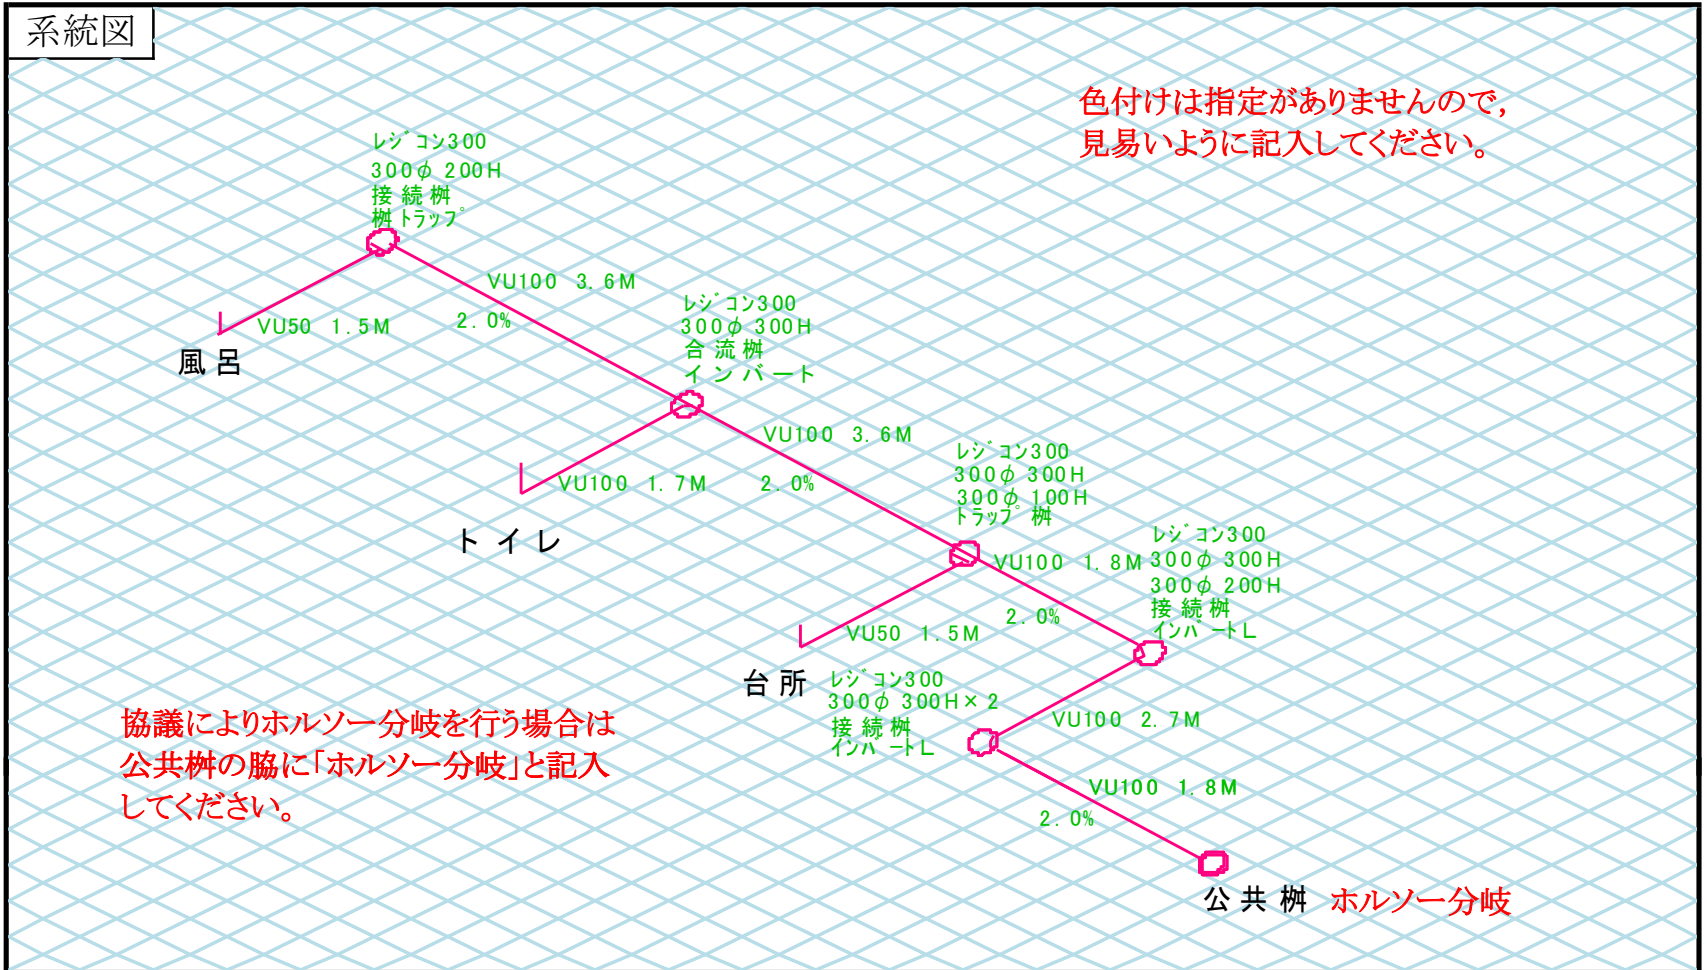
系統図

色付けは指定がありませんので，見易いように記入してください。

レジコン300
300φ 200H
接続桝
桝トラップ

VU100 3.6M
2.0%
VU50 1.5M
風呂

レジコン300
300φ 300H
合流桝
インバート

VU100 3.6M
VU100 1.7M
2.0%
トイレ

レジコン300
300φ 300H
300φ 100H
トラップ桝

VU100 1.8M
2.0%
VU50 1.5M
台所

レジコン300
300φ 300H
300φ 200H
接続桝
インバートL

レジコン300
300φ 300H×2
接続桝
インバートL

VU100 2.7M
VU100 1.8M
2.0%

協議によりホルソー分岐を行う場合は公共桝の脇に「ホルソー分岐」と記入してください。

公共桝 ホルソー分岐